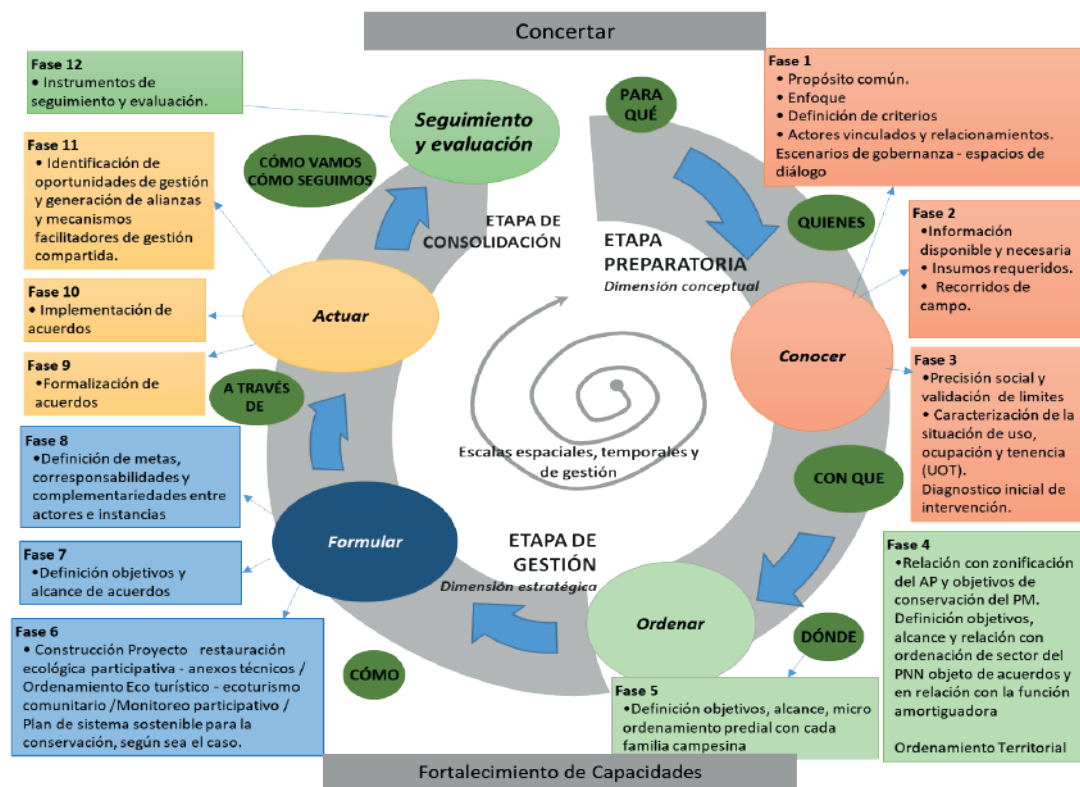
Concertar

Fase 12
• Instrumentos de seguimiento y evaluación.

Fase 11
• Identificación de oportunidades de gestión y generación de alianzas y mecanismos facilitadores de gestión compartida.

Fase 10
• Implementación de acuerdos

Fase 9
•Formalización de acuerdos

Fase 8
•Definición de metas, corresponsabilidades y complementariedades entre actores e instancias

Fase 7
•Definición objetivos y alcance de acuerdos

Fase 6
• Construcción Proyecto restauración ecológica participativa - anexos técnicos / Ordenamiento Eco turístico - ecoturismo comunitario /Monitoreo participativo / Plan de sistema sostenible para la conservación, según sea el caso.

Seguimiento y evaluación

CÓMO VAMOS CÓMO SEGUIMOS

ETAPA DE CONSOLIDACIÓN

Actuar

A TRAVÉS DE

Formular

CÓMO

PARA QUÉ

QUIENES

ETAPA PREPARATORIA
Dimensión conceptual

Escalas espaciales, temporales y de gestión

ETAPA DE GESTIÓN
Dimensión estratégica

Conocer

CON QUE

Ordenar

DÓNDE

Fase 1
• Propósito común.
• Enfoque
• Definición de criterios
• Actores vinculados y relacionamientos.
Escenarios de gobernanza - espacios de diálogo

Fase 2
•Información disponible y necesaria
• Insumos requeridos.
• Recorridos de campo.

Fase 3
•Precisión social y validación de limites
• Caracterización de la situación de uso, ocupación y tenencia (UOT).
Diagnostico inicial de intervención.

Fase 4
•Relación con zonificación del AP y objetivos de conservación del PM.
Definición objetivos, alcance y relación con ordenación de sector del PNN objeto de acuerdos y en relación con la función amortiguadora

Ordenamiento Territorial

Fase 5
•Definición objetivos, alcance, micro ordenamiento predial con cada familia campesina

Fortalecimiento de Capacidades